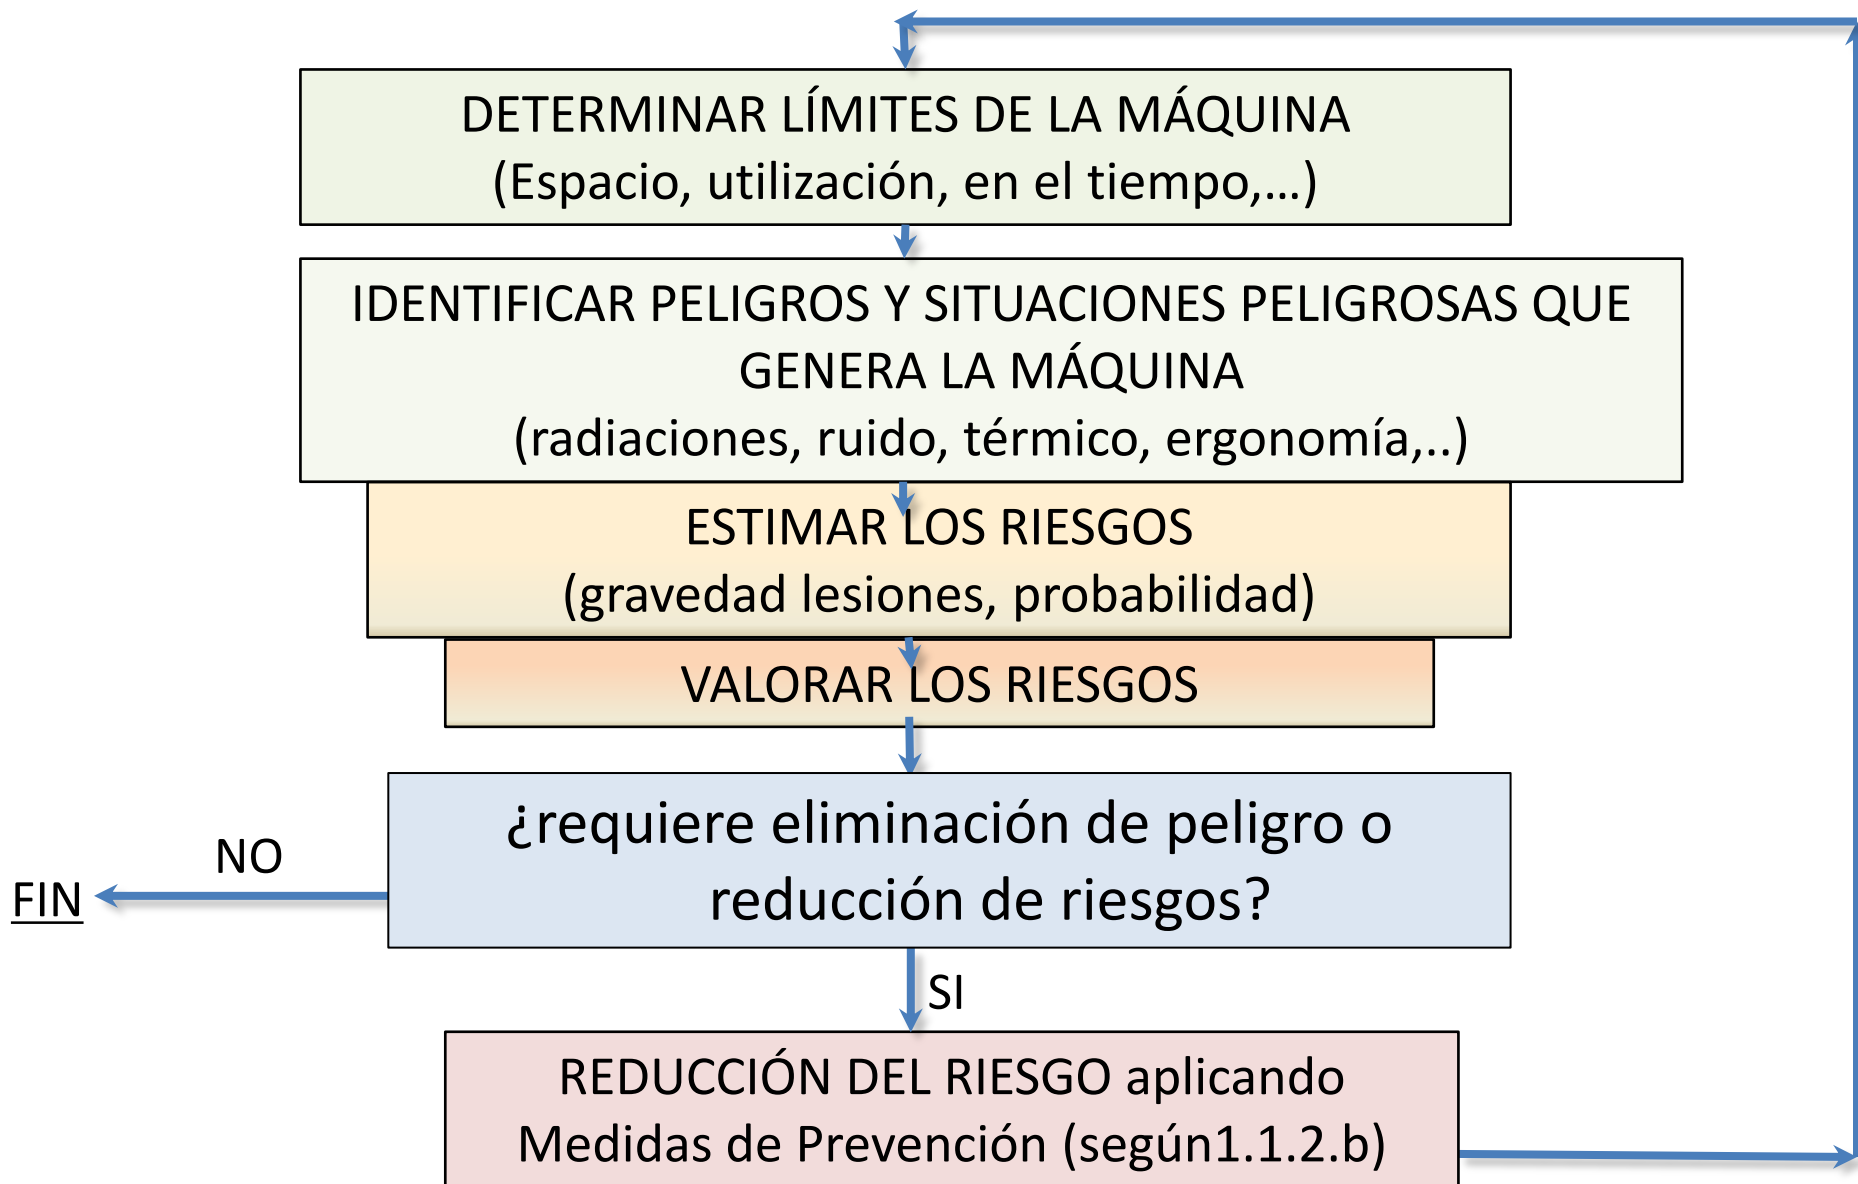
DETERMINAR LÍMITES DE LA MÁQUINA
(Espacio, utilización, en el tiempo,…)

IDENTIFICAR PELIGROS Y SITUACIONES PELIGROSAS QUE GENERA LA MÁQUINA
(radiaciones, ruido, térmico, ergonomía,..)

ESTIMAR LOS RIESGOS
(gravedad lesiones, probabilidad)

VALORAR LOS RIESGOS

¿requiere eliminación de peligro o reducción de riesgos?

NO

FIN

SI

REDUCCIÓN DEL RIESGO aplicando Medidas de Prevención (según1.1.2.b)